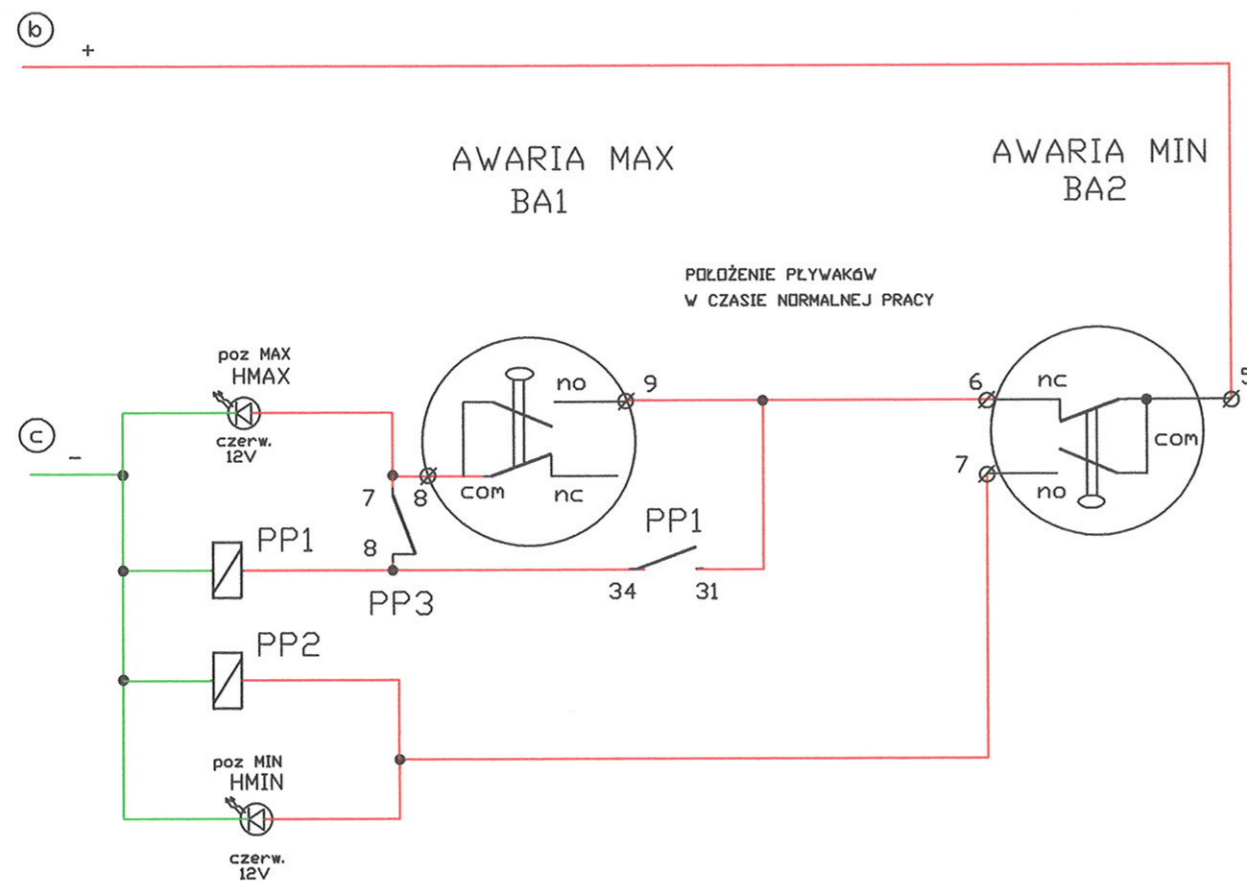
b +

AWARIA MAX
BA1

AWARIA MIN
BA2

POŁOŻENIE PŁYWAKÓW
W CZASIE NORMALNEJ PRACY

poz MAX
HMAX

czerw.
12V

c –

no 9

com nc

7 8

8

PP1

PP3

PP1

34 31

6 nc

5

com

7

no

PP2

poz MIN
HMIN

czerw.
12V